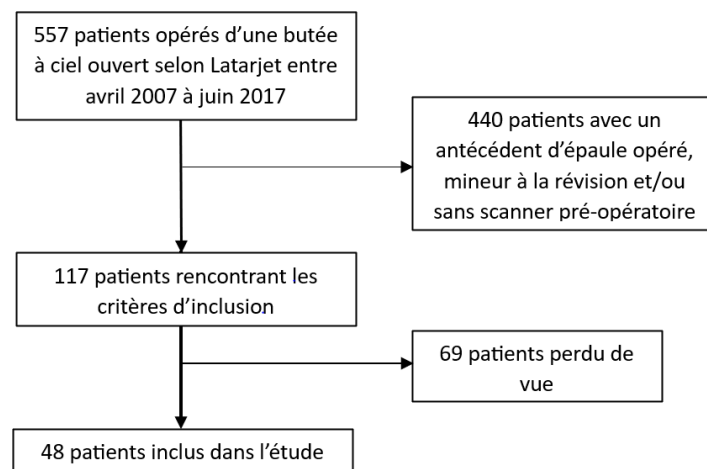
557 patients opérés d'une butée à ciel ouvert selon Latarjet entre avril 2007 à juin 2017

440 patients avec un antécédent d'épaule opéré, mineur à la révision et/ou sans scanner pré-opératoire

117 patients rencontrant les critères d'inclusion

69 patients perdu de vue

48 patients inclus dans l'étude